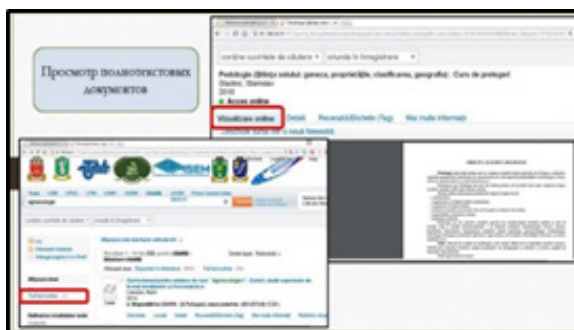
Просмотр полнотекстовых документов

conține cuvintele de căutare ▾ | oriunde în înregistrare ▾

Pedologie (Știința solului: geneza, proprietățile, clasificarea, geografia) : Curs de prelegeri
Stadnic, Stanislav
2010
Acces online

Vizualizare online | Detalii | Recenzii/Etichete (Tag) | Mai multe informații

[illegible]

agrotehnica

conține cuvintele de căutare ▾ | oriunde în înregistrare ▾

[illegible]